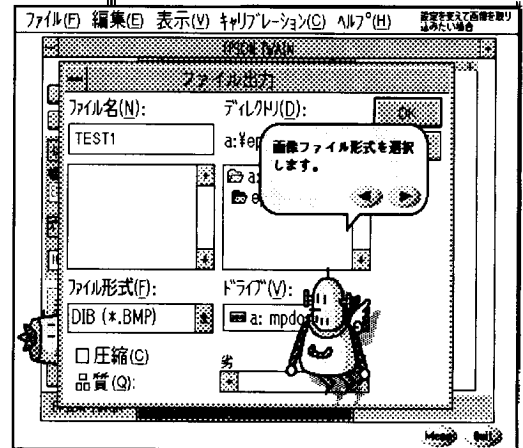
ﾌｧｲﾙ(F) 編集(E) 表示(V) ｷｬﾘﾌﾞﾚｰｼｮﾝ(C) ﾍﾙﾌﾟ(H) 設定を変えて画像を取り込みたい場合

EPSON TWAIN

ファイル出力

ﾌｧｲﾙ名(N):

TEST1

ﾃﾞｨﾚｸﾄﾘ(D):

a:¥ep

OK

画像ファイル形式を選択します。

a:

e

ﾌｧｲﾙ形式(F):

DIB (*.BMP)

ﾄﾞﾗｲﾌﾞ(V):

a: mpdo

□圧縮(C)

品質(Q):

劣

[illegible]

Memo Quit